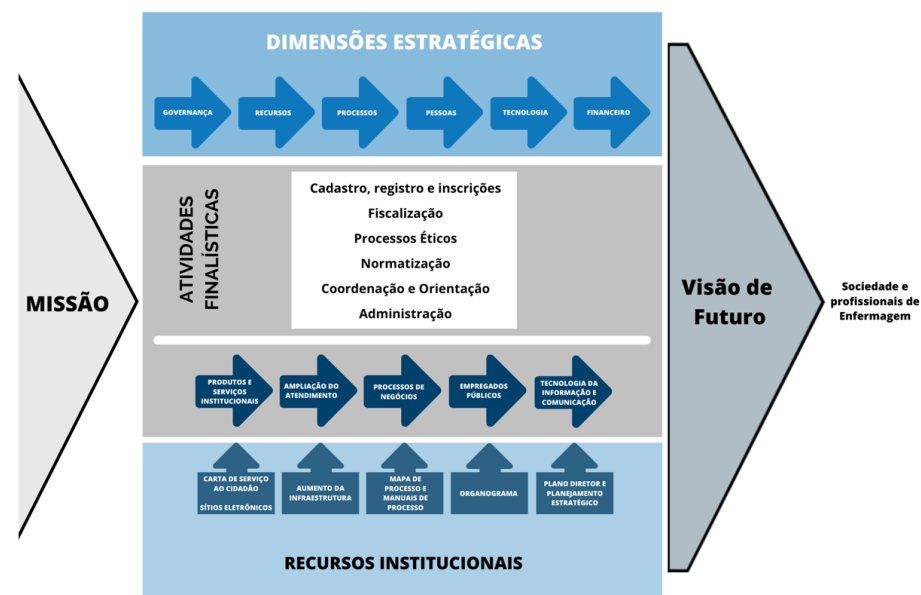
DIMENSÕES ESTRATÉGICAS

GOVERNANÇA

RECURSOS

PROCESSOS

PESSOAS

TECNOLOGIA

FINANCEIRO

MISSÃO

ATIVIDADES FINALÍSTICAS

Cadastro, registro e inscrições
Fiscalização
Processos Éticos
Normatização
Coordenação e Orientação
Administração

PRODUTOS E SERVIÇOS INSTITUCIONAIS

AMPLIAÇÃO DO ATENDIMENTO

PROCESSOS DE NEGÓCIOS

EMPREGADOS PÚBLICOS

TECNOLOGIA DA INFORMAÇÃO E COMUNICAÇÃO

CARTA DE SERVIÇO AO CIDADÃO
SÍTIOS ELETRÔNICOS

AUMENTO DA INFRAESTRUTURA

MAPA DE PROCESSO E MANUAIS DE PROCESSO

ORGANOGRAMA

PLANO DIRETOR E PLANEJAMENTO ESTRATÉGICO

RECURSOS INSTITUCIONAIS

Visão de Futuro

Sociedade e profissionais de Enfermagem